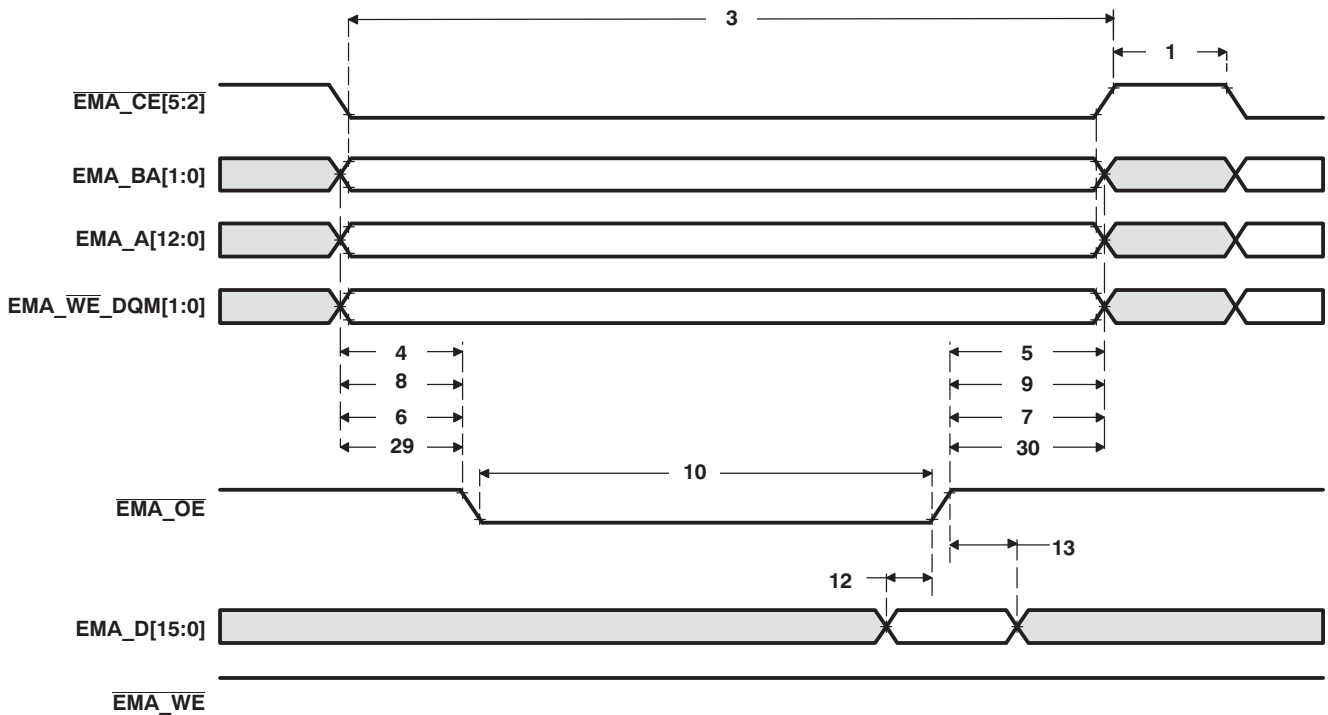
3

1

$\overline{\text{EMA\_CE[5:2]}}$

EMA_BA[1:0]

EMA_A[12:0]

EMA_$\overline{\text{WE}}$_DQM[1:0]

4

8

6

29

5

9

7

30

10

$\overline{\text{EMA\_OE}}$

13

12

EMA_D[15:0]

$\overline{\text{EMA\_WE}}$